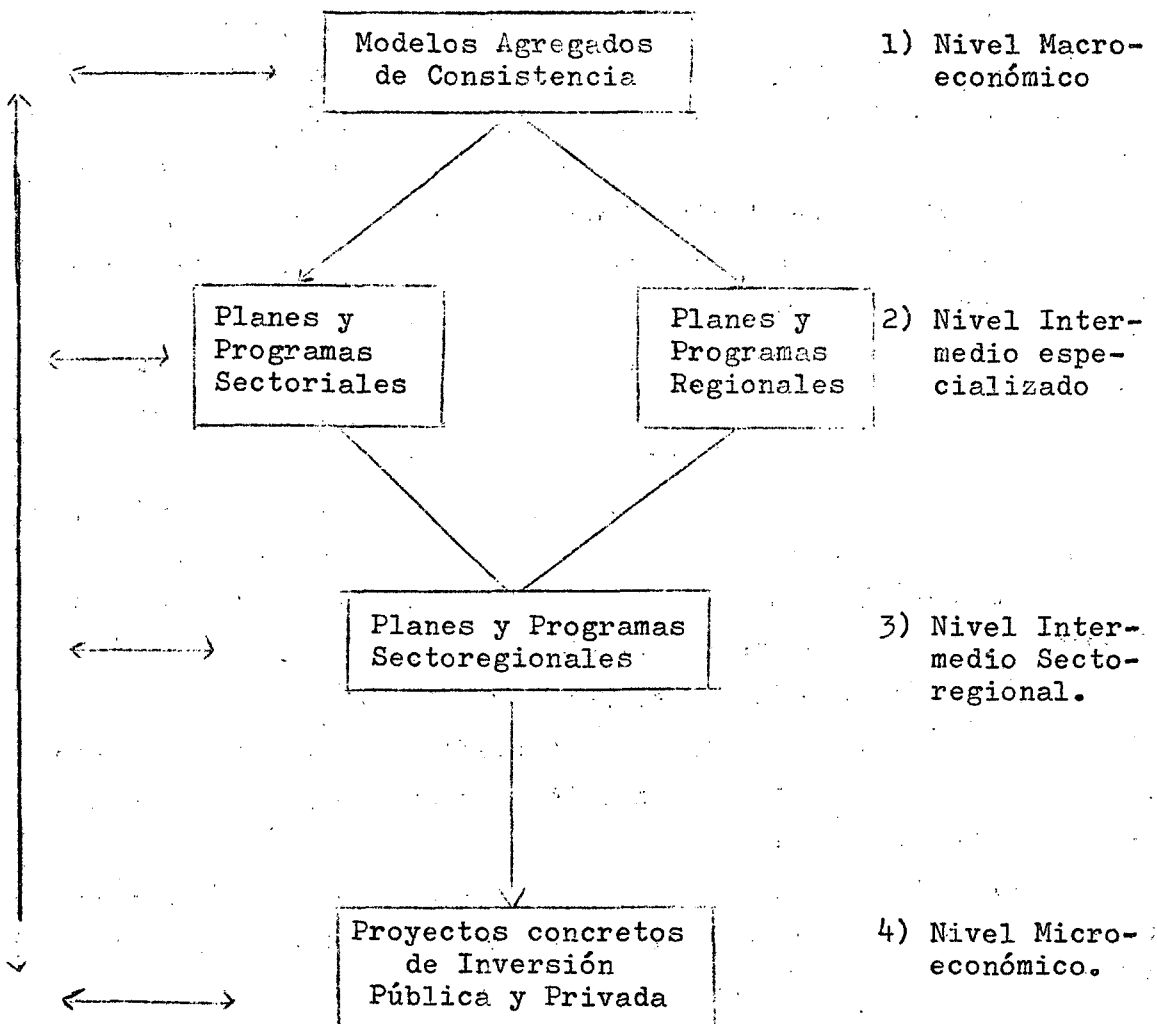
Modelos Agregados de Consistencia

1) Nivel Macroeconómico

Planes y Programas Sectoriales

Planes y Programas Regionales

2) Nivel Intermedio especializado

Planes y Programas Sectoregionales

3) Nivel Intermedio Sectoregional.

Proyectos concretos de Inversión Pública y Privada

4) Nivel Microeconómico.